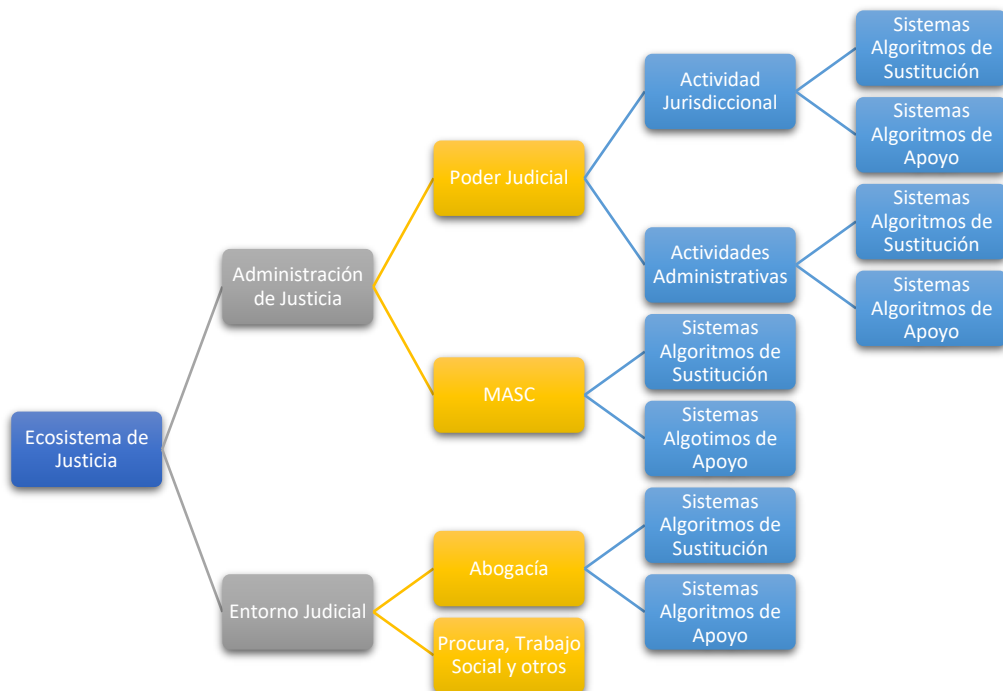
Ecosistema de Justicia

Administración de Justicia

Poder Judicial

Actividad Jurisdiccional

Sistemas Algoritmos de Sustitución

Sistemas Algoritmos de Apoyo

Actividades Administrativas

Sistemas Algoritmos de Sustitución

Sistemas Algoritmos de Apoyo

MASC

Sistemas Algoritmos de Sustitución

Sistemas Algotimos de Apoyo

Entorno Judicial

Abogacía

Sistemas Algoritmos de Sustitución

Sistemas Algoritmos de Apoyo

Procura, Trabajo Social y otros